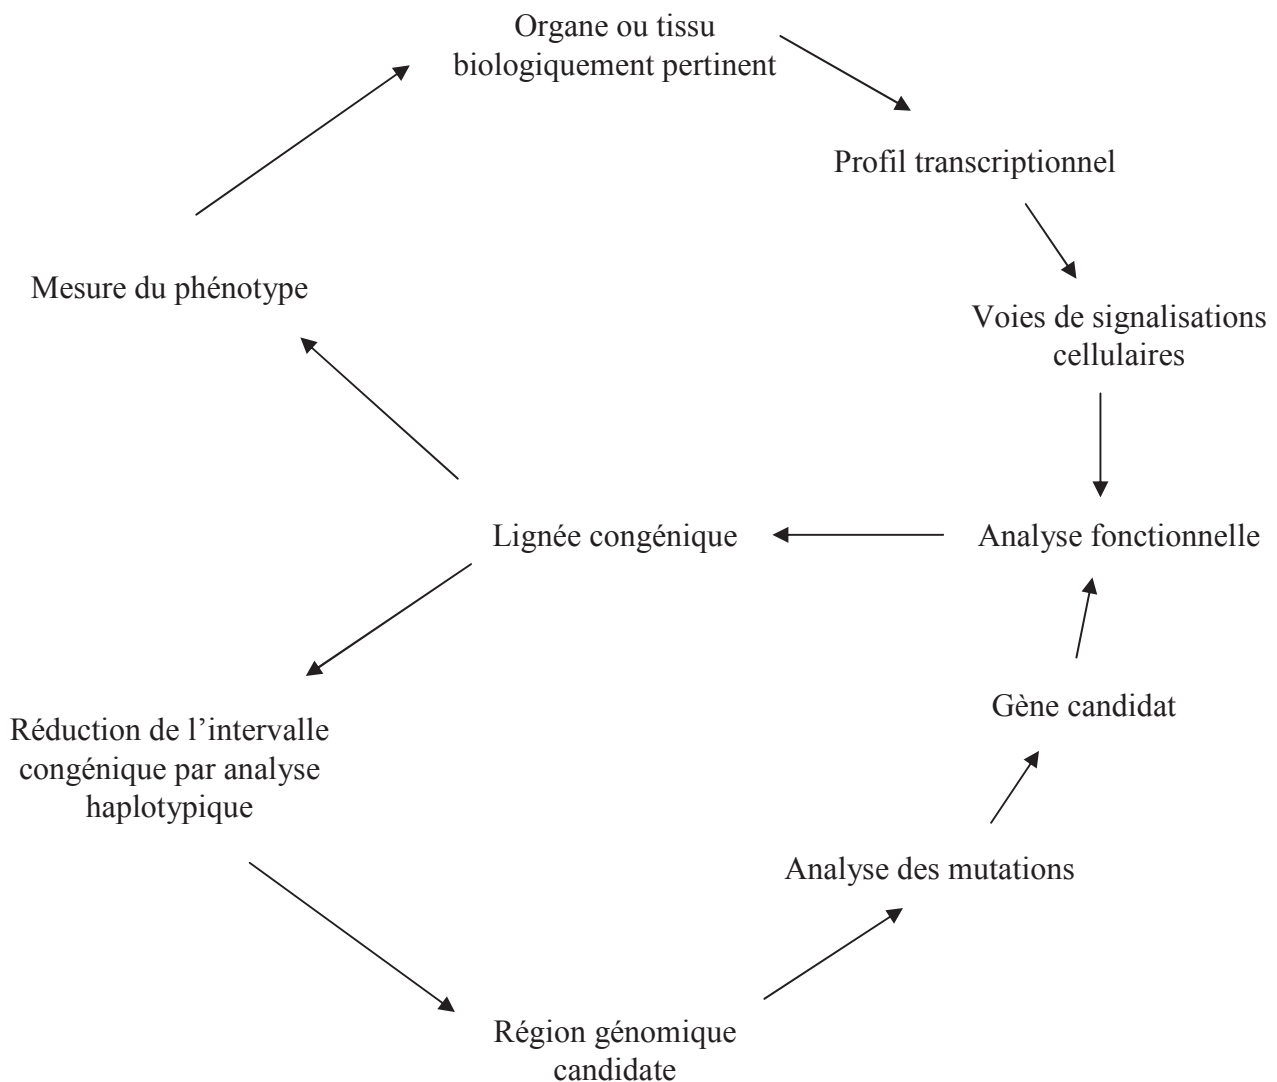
Organe ou tissu biologiquement pertinent

Profil transcriptionnel

Voies de signalisations cellulaires

Analyse fonctionnelle

Gène candidat

Analyse des mutations

Région génomique candidate

Réduction de l'intervalle congénique par analyse haplotypique

Lignée congénique

Mesure du phénotype